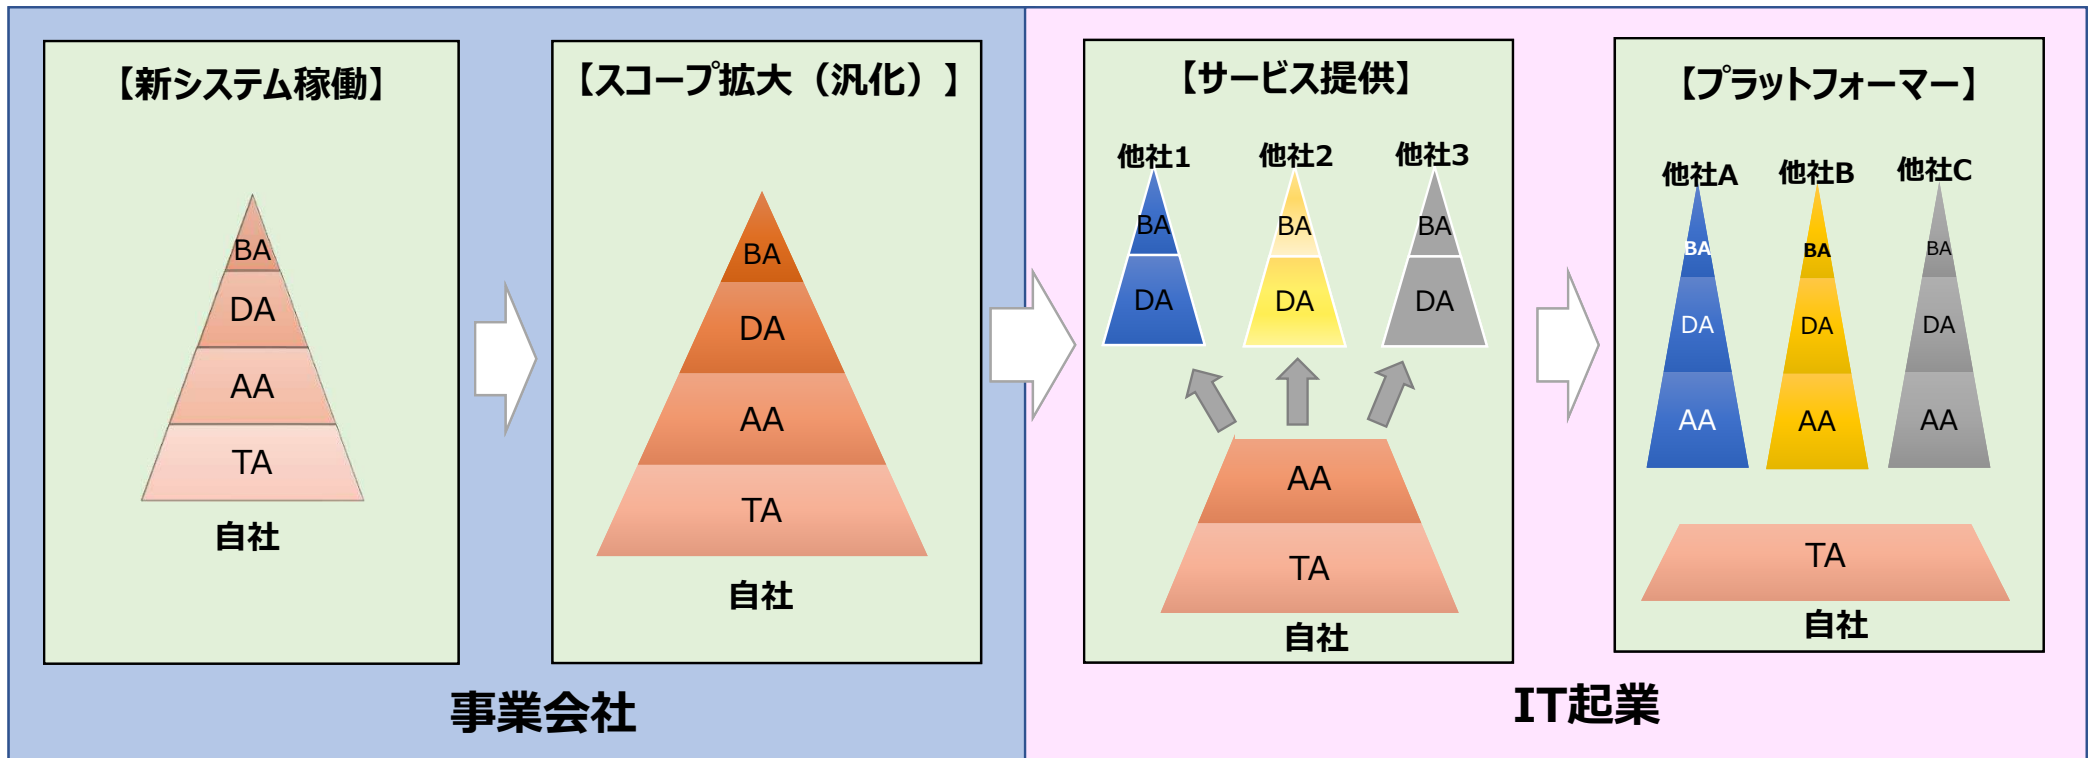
【新システム稼働】

BA
DA
AA
TA
自社

【スコープ拡大（汎化）】

BA
DA
AA
TA
自社

事業会社

【サービス提供】

他社1
BA
DA

他社2
BA
DA

他社3
BA
DA

AA
TA
自社

【プラットフォーマー】

他社A
BA
DA
AA

他社B
BA
DA
AA

他社C
BA
DA
AA

TA
自社

IT起業